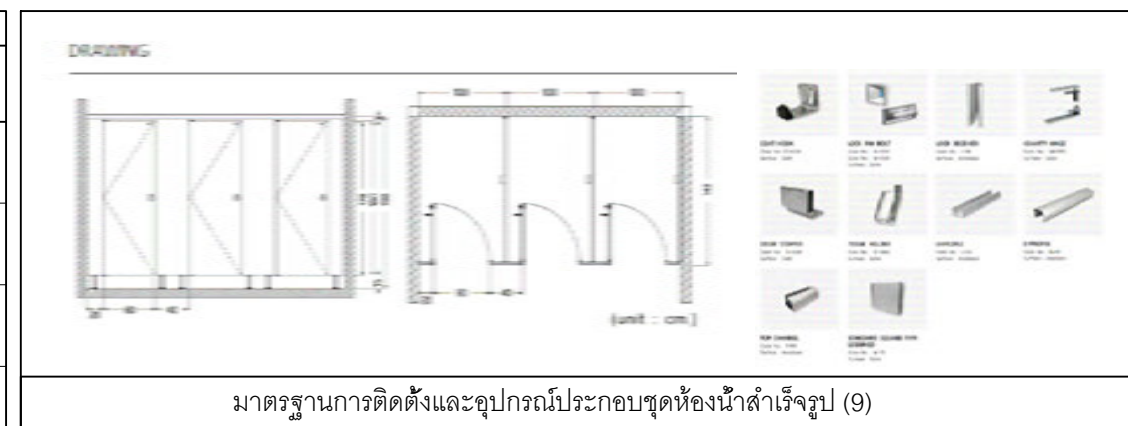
DRAWING

(unit : cm.)

COAT HOOK

LOCK PIN BOLT

LOCK BODIED

GRAVITY HINGE

DOOR STOPPER

TOILET HOLDER

U-PROFILE

F-PROFILE

TOP CHANNEL

STANDARD SQUARE TYPE

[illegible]

มาตรฐานการติดตั้งและอุปกรณ์ประกอบชุดห้องน้ำสำเร็จรูป (9)